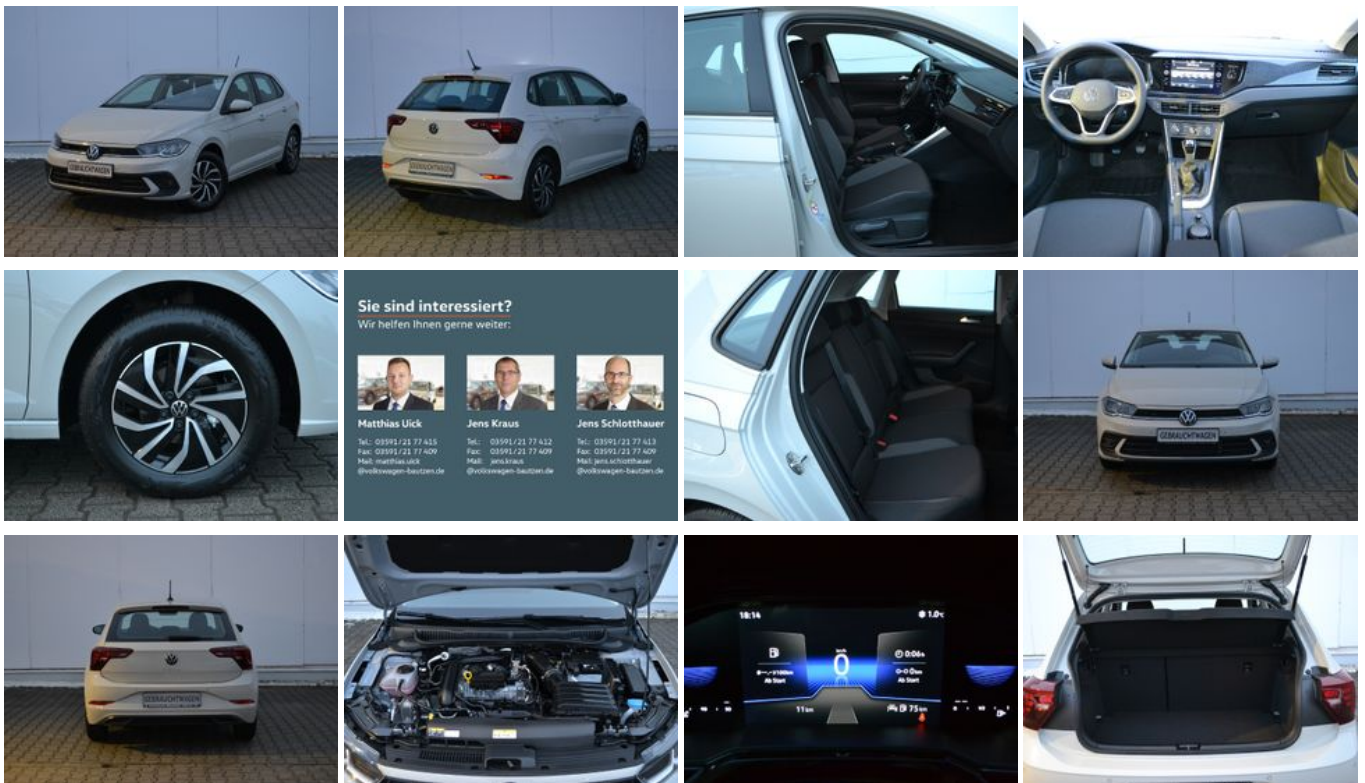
GEBRAUCHTWAGEN

GEBRAUCHTWAGEN

Sie sind interessiert?
Wir helfen Ihnen gerne weiter:

Matthias Uick
Tel.: 03591/21 77 415
Fax: 03591/21 77 409
Mail: matthias.uick @volkswagen-bautzen.de

Jens Kraus
Tel.: 03591/21 77 412
Fax: 03591/21 77 409
Mail: jens.kraus @volkswagen-bautzen.de

Jens Schlotthauer
Tel.: 03591/21 77 413
Fax: 03591/21 77 409
Mail: jens.schlotthauer @volkswagen-bautzen.de

GEBRAUCHTWAGEN

GEBRAUCHTWAGEN

18:14
1.0°C
0
km/h
Ab Start
0:06h
Ab Start
11km
75km